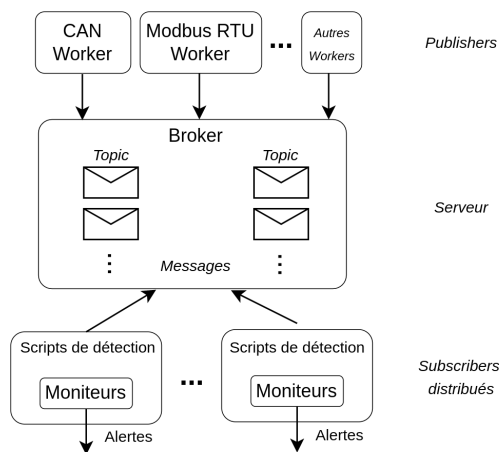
CAN Worker

Modbus RTU Worker

...

Autres Workers

Publishers

Broker

Topic

Topic

Messages

Serveur

Scripts de détection

Moniteurs

...

Scripts de détection

Moniteurs

Subscribers distribués

Alertes

Alertes